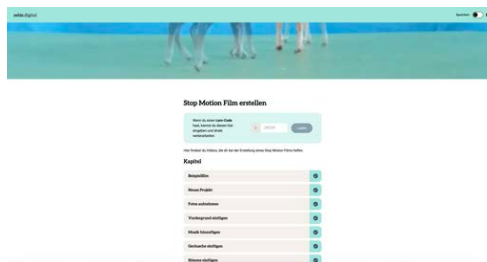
zebis digital

Sprachen

Stop Motion Film erstellen

Wenn du einen Lern-Code hast, kannst du diesen hier eingeben und direkt weiterarbeiten.

Los

Hier findest du Videos, die dir bei der Erstellung eines Stop Motion Films helfen.

Kapitel

Beispielfilm

Neues Projekt

Fotos aufnehmen

Vordergrund einfügen

Musik hinzufügen

Geräusche einfügen

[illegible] einfügen